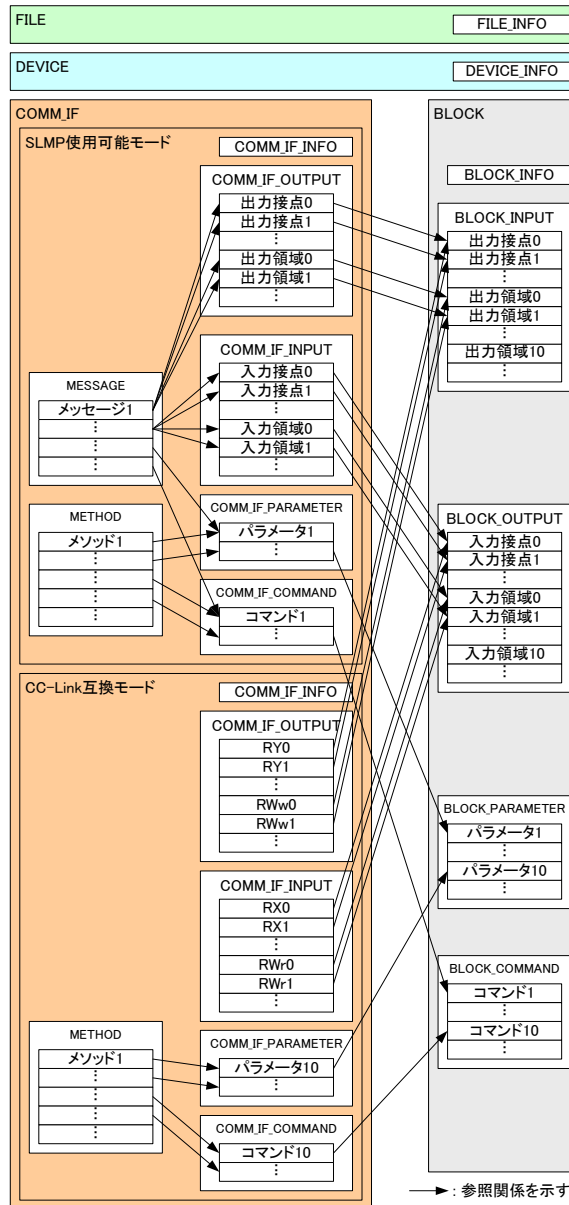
FILE

FILE_INFO

DEVICE

DEVICE_INFO

COMM_IF

SLMP使用可能モード

COMM_IF_INFO

COMM_IF_OUTPUT
出力接点0
出力接点1
⋮
出力領域0
出力領域1
⋮

COMM_IF_INPUT
入力接点0
入力接点1
⋮
入力領域0
入力領域1
⋮

MESSAGE
メッセージ1
⋮
⋮
⋮

COMM_IF_PARAMETER
パラメータ1
⋮

METHOD
メソッド1
⋮
⋮
⋮
⋮

COMM_IF_COMMAND
コマンド1
⋮

CC-Link互換モード

COMM_IF_INFO

COMM_IF_OUTPUT
RY0
RY1
⋮
RWw0
RWw1
⋮

COMM_IF_INPUT
RX0
RX1
⋮
RWr0
RWr1
⋮

METHOD
メソッド1
⋮
⋮
⋮
⋮

COMM_IF_PARAMETER
パラメータ10
⋮

COMM_IF_COMMAND
コマンド10
⋮

BLOCK

BLOCK_INFO

BLOCK_INPUT
出力接点0
出力接点1
⋮
出力領域0
出力領域1
⋮
出力領域10
⋮

BLOCK_OUTPUT
入力接点0
入力接点1
⋮
入力領域0
入力領域1
⋮
入力領域10
⋮

BLOCK_PARAMETER
パラメータ1
⋮
パラメータ10
⋮

BLOCK_COMMAND
コマンド1
⋮
コマンド10
⋮

: 参照関係を示す